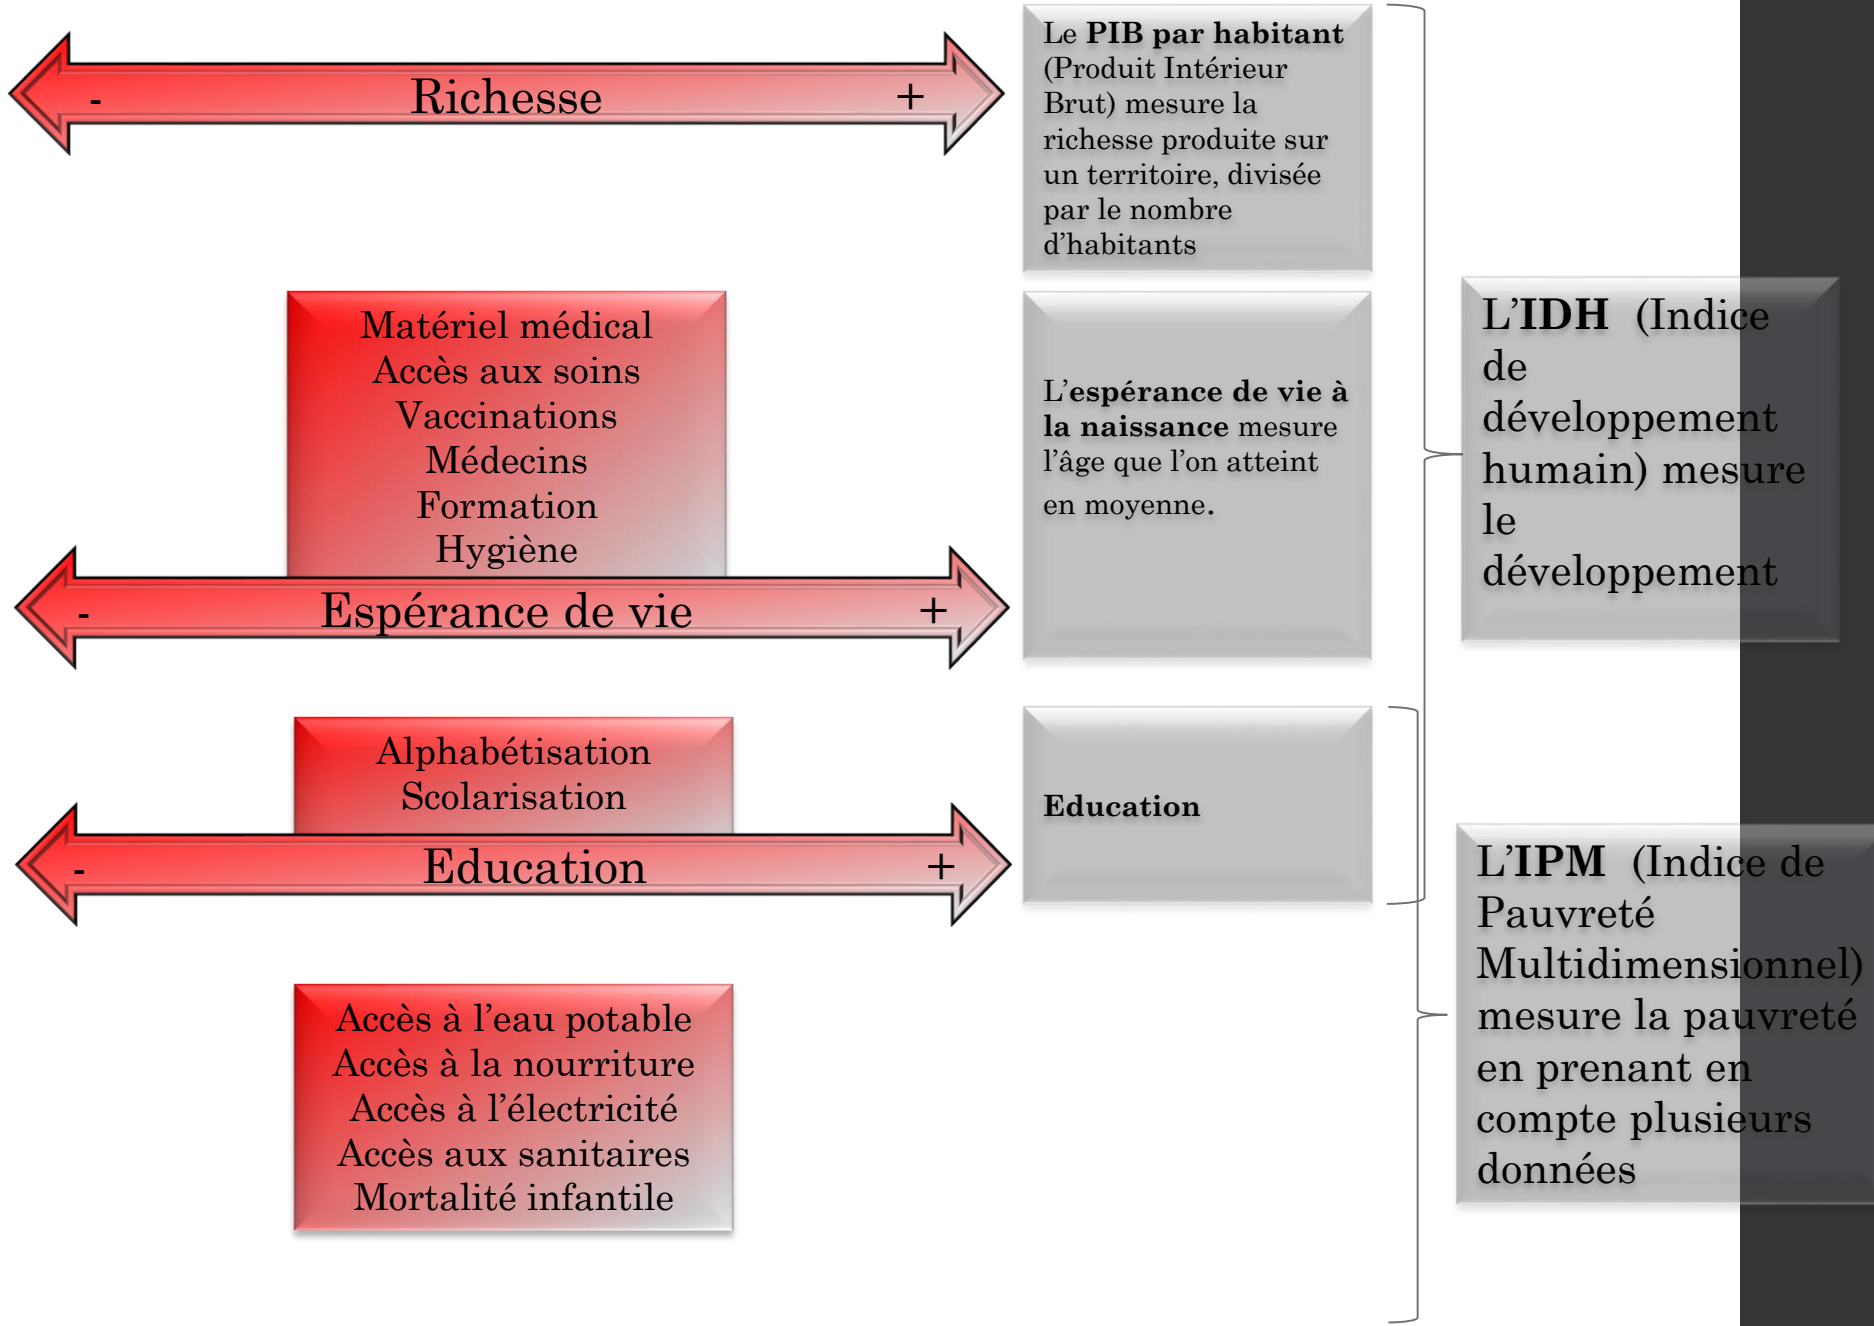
- Richesse +

Le **PIB par habitant** (Produit Intérieur Brut) mesure la richesse produite sur un territoire, divisée par le nombre d'habitants

Matériel médical
Accès aux soins
Vaccinations
Médecins
Formation
Hygiène

- Espérance de vie +

L'**espérance de vie à la naissance** mesure l'âge que l'on atteint en moyenne.

L'**IDH** (Indice de développement humain) mesure le développement

Alphabétisation
Scolarisation

- Education +

**Education**

L'**IPM** (Indice de Pauvreté Multidimensionnel) mesure la pauvreté en prenant en compte plusieurs données

Accès à l'eau potable
Accès à la nourriture
Accès à l'électricité
Accès aux sanitaires
Mortalité infantile